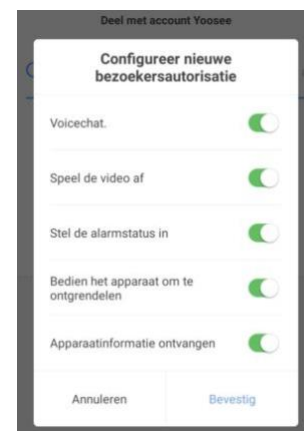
Deel met account Yoosee

Configureer nieuwe bezoekersautorisatie

Voicechat.

Speel de video af

Stel de alarmstatus in

Bedien het apparaat om te ontgrendelen

Apparaatinformatie ontvangen

Annuleren

Bevestig